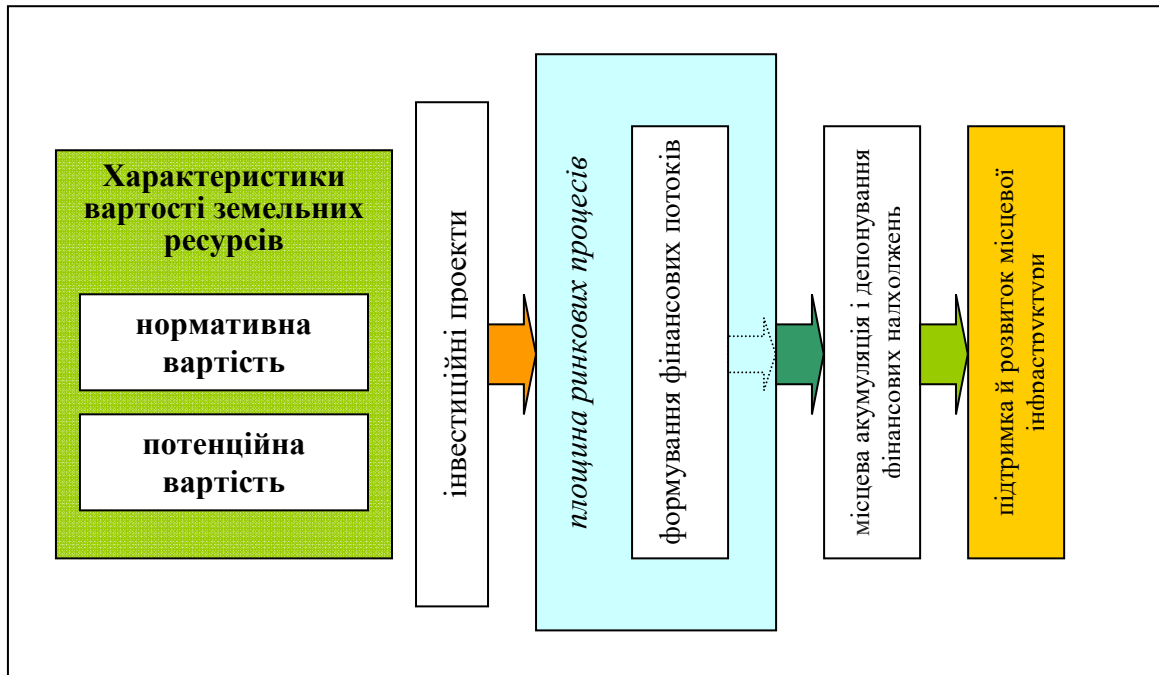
Характеристики вартості земельних ресурсів

нормативна вартість

потенційна вартість

інвестиційні проекти

площина ринкових процесів

формування фінансових потоків

місцева акумуляція і депонування фінансових надходжень

підтримка й розвиток місцевої інфраструктури